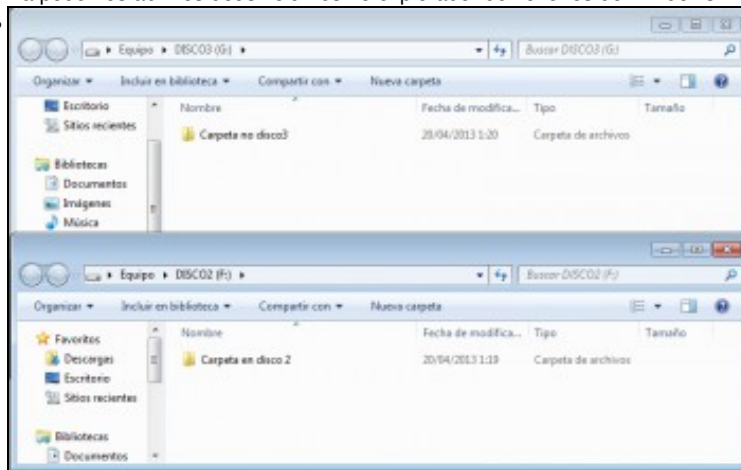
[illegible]

▸ Equipo ▸ DISCO3 (G:) ▸

Buscar DISCO3 (G:)

Organizar ▾ Incluir en biblioteca ▾ Compartir con ▾ Nueva carpeta

Escritorio
Sitios recientes
Bibliotecas
Documentos
Imágenes
Música

| Nombre | Fecha de modifica... | Tipo | Tamaño |
|---|---|---|---|
| Carpeta no disco3 | 20/04/2013 1:20 | Carpeta de archivos | |

▸ Equipo ▸ DISCO2 (F:) ▸

Buscar DISCO2 (F:)

Organizar ▾ Incluir en biblioteca ▾ Compartir con ▾ Nueva carpeta

Favoritos
Descargas
Escritorio
Sitios recientes
Bibliotecas
Documentos

| Nombre | Fecha de modifica... | Tipo | Tamaño |
|---|---|---|---|
| Carpeta en disco 2 | 20/04/2013 1:19 | Carpeta de archivos | |